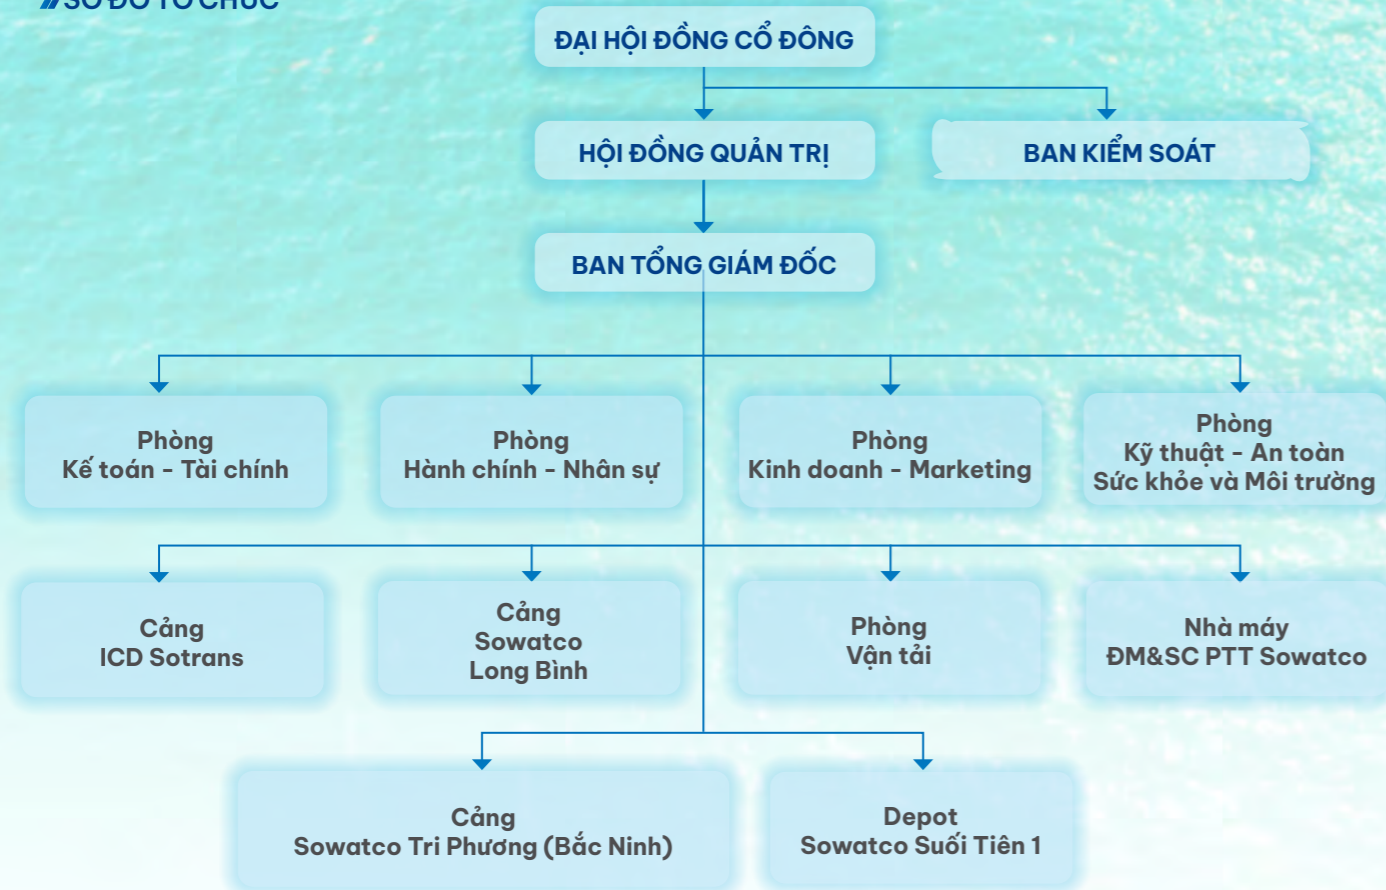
SƠ ĐỒ TỔ CHỨC

ĐẠI HỘI ĐỒNG CỔ ĐÔNG

HỘI ĐỒNG QUẢN TRỊ

BAN KIỂM SOÁT

BAN TỔNG GIÁM ĐỐC

Phòng
Kế toán - Tài chính

Phòng
Hành chính - Nhân sự

Phòng
Kinh doanh - Marketing

Phòng
Kỹ thuật - An toàn
Sức khỏe và Môi trường

Cảng
ICD Sotrans

Cảng
Sowatco
Long Bình

Phòng
Vận tải

Nhà máy
ĐM&SC PTT Sowatco

Cảng
Sowatco Tri Phương (Bắc Ninh)

Depot
Sowatco Suối Tiên 1